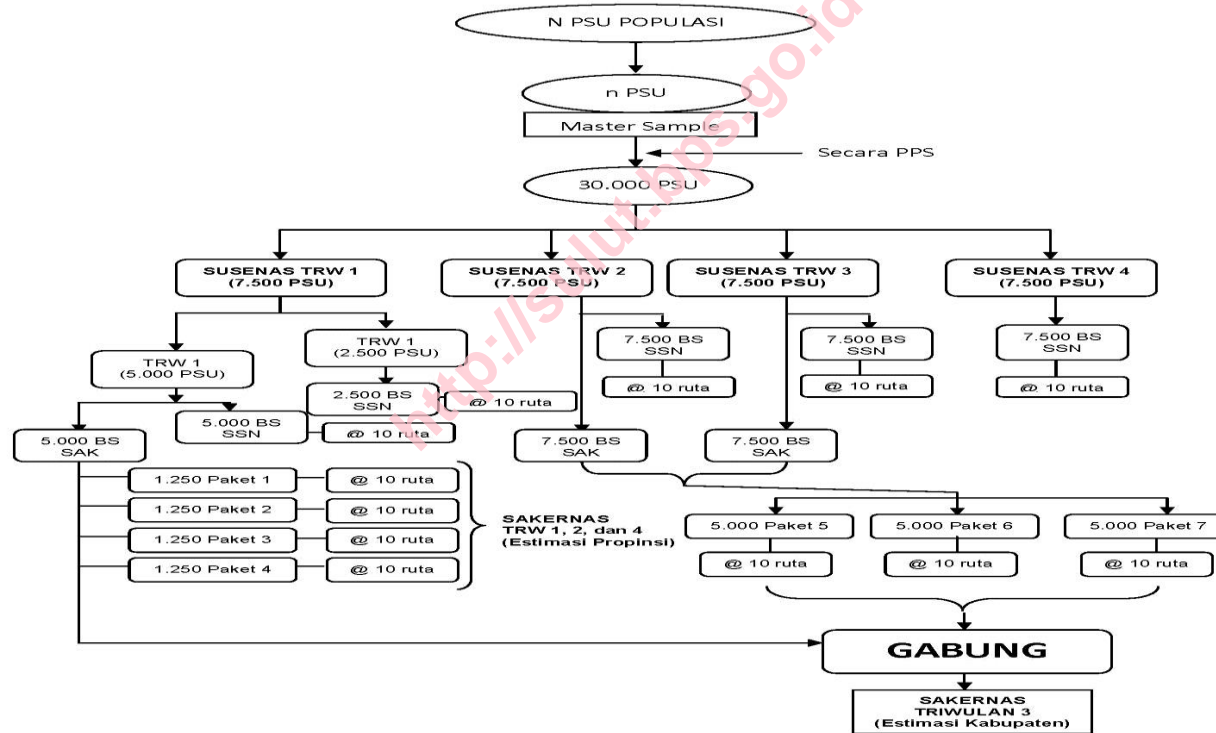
N PSU POPULASI

n PSU

Master Sample

Secara PPS

30.000 PSU

SUSENAS TRW 1 (7.500 PSU)

SUSENAS TRW 2 (7.500 PSU)

SUSENAS TRW 3 (7.500 PSU)

SUSENAS TRW 4 (7.500 PSU)

TRW 1 (5.000 PSU)

TRW 1 (2.500 PSU)

7.500 BS SSN

@ 10 ruta

7.500 BS SSN

@ 10 ruta

7.500 BS SSN

@ 10 ruta

2.500 BS SSN

@ 10 ruta

5.000 BS SSN

@ 10 ruta

5.000 BS SAK

7.500 BS SAK

7.500 BS SAK

1.250 Paket 1

@ 10 ruta

1.250 Paket 2

@ 10 ruta

1.250 Paket 3

@ 10 ruta

1.250 Paket 4

@ 10 ruta

SAKERNAS TRW 1, 2, dan 4 (Estimasi Propinsi)

5.000 Paket 5

@ 10 ruta

5.000 Paket 6

@ 10 ruta

5.000 Paket 7

@ 10 ruta

GABUNG

SAKERNAS TRIWULAN 3 (Estimasi Kabupaten)

http://sulut.bps.go.id